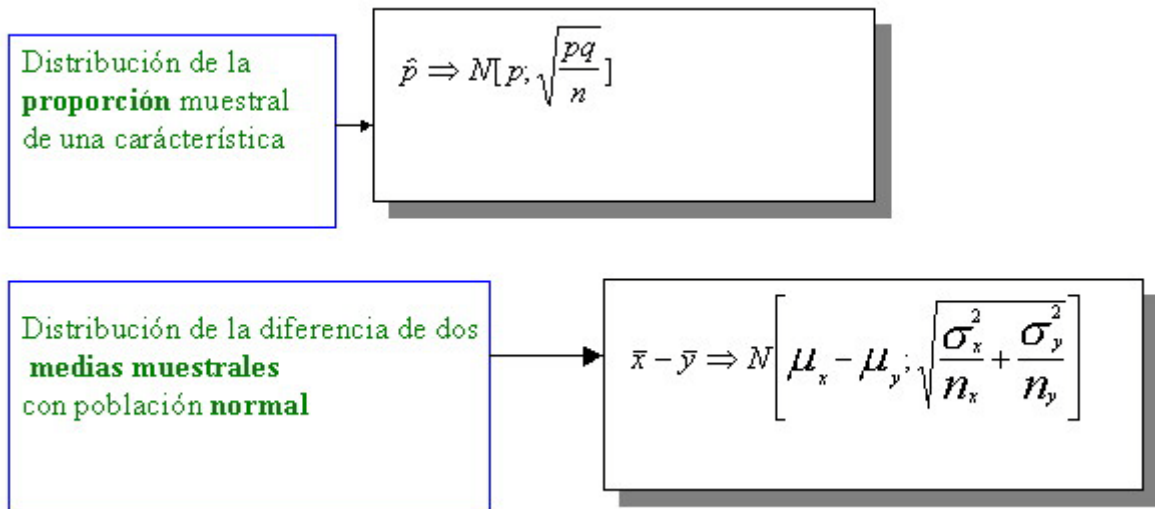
Distribución de la **proporción** muestral de una carácterística

$\hat{p} \Rightarrow N[p; \sqrt{\frac{pq}{n}}]$

Distribución de la diferencia de dos **medias muestrales** con población **normal**

$\bar{x} - \bar{y} \Rightarrow N\left[\mu_x - \mu_y; \sqrt{\frac{\sigma_x^2}{n_x} + \frac{\sigma_y^2}{n_y}}\right]$